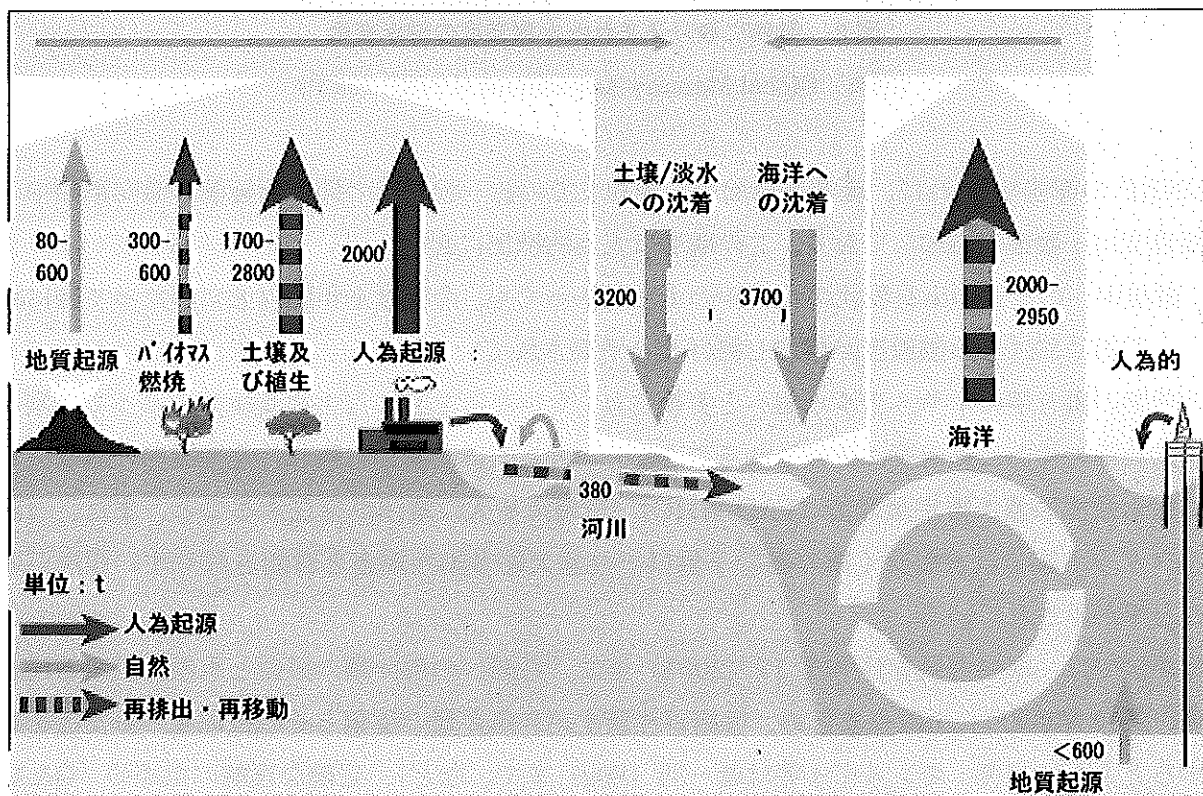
80-
600

300-
600

1700-
2800

2000

土壌/淡水への沈着

3200

海洋への沈着

3700

2000-
2950

地質起源

バイオマス燃焼

土壌及び植生

人為起源

人為的

海洋

380

河川

単位：t

人為起源

自然

再排出・再移動

<600
地質起源